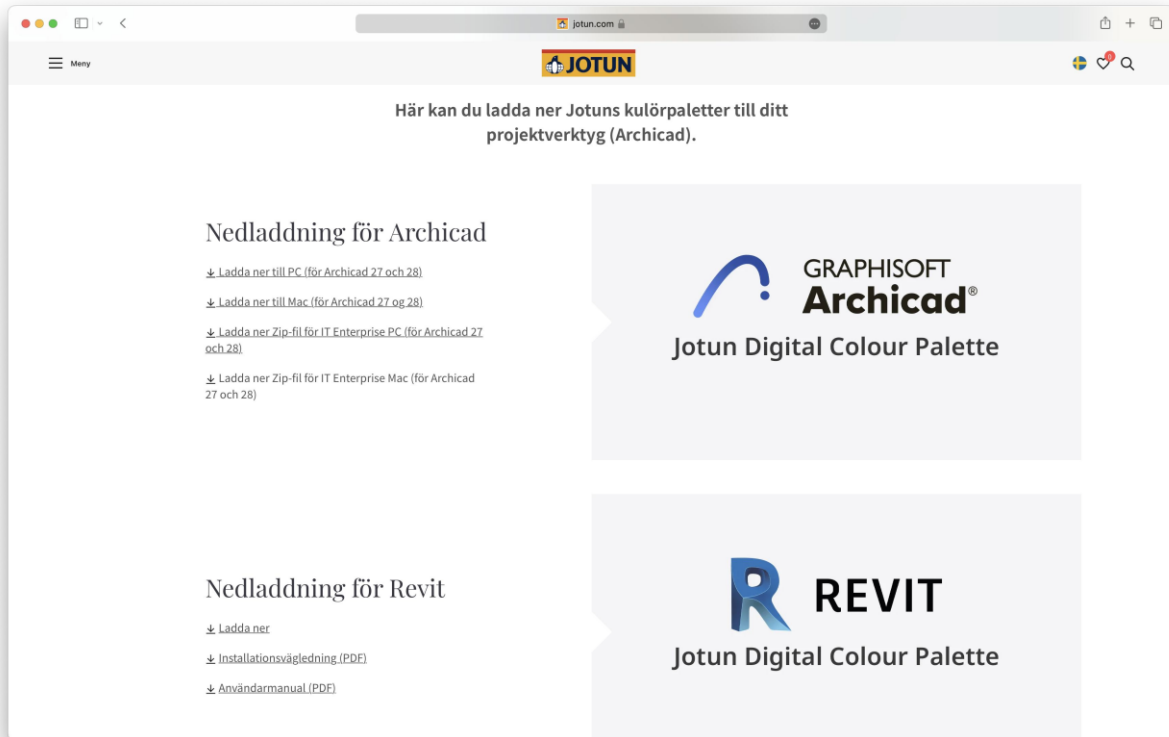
jotun.com

Meny

JOTUN

0

Här kan du ladda ner Jotuns kulörpaletter till ditt projektverktyg (Archicad).

Nedladdning för Archicad

Ladda ner till PC (för Archicad 27 och 28)

Ladda ner till Mac (för Archicad 27 og 28)

Ladda ner Zip-fil för IT Enterprise PC (för Archicad 27 och 28)

Ladda ner Zip-fil för IT Enterprise Mac (för Archicad 27 och 28)

GRAPHISOFT
Archicad®
Jotun Digital Colour Palette

Nedladdning för Revit

Ladda ner

Installationsvägledning (PDF)

Användarmanual (PDF)

REVIT
Jotun Digital Colour Palette